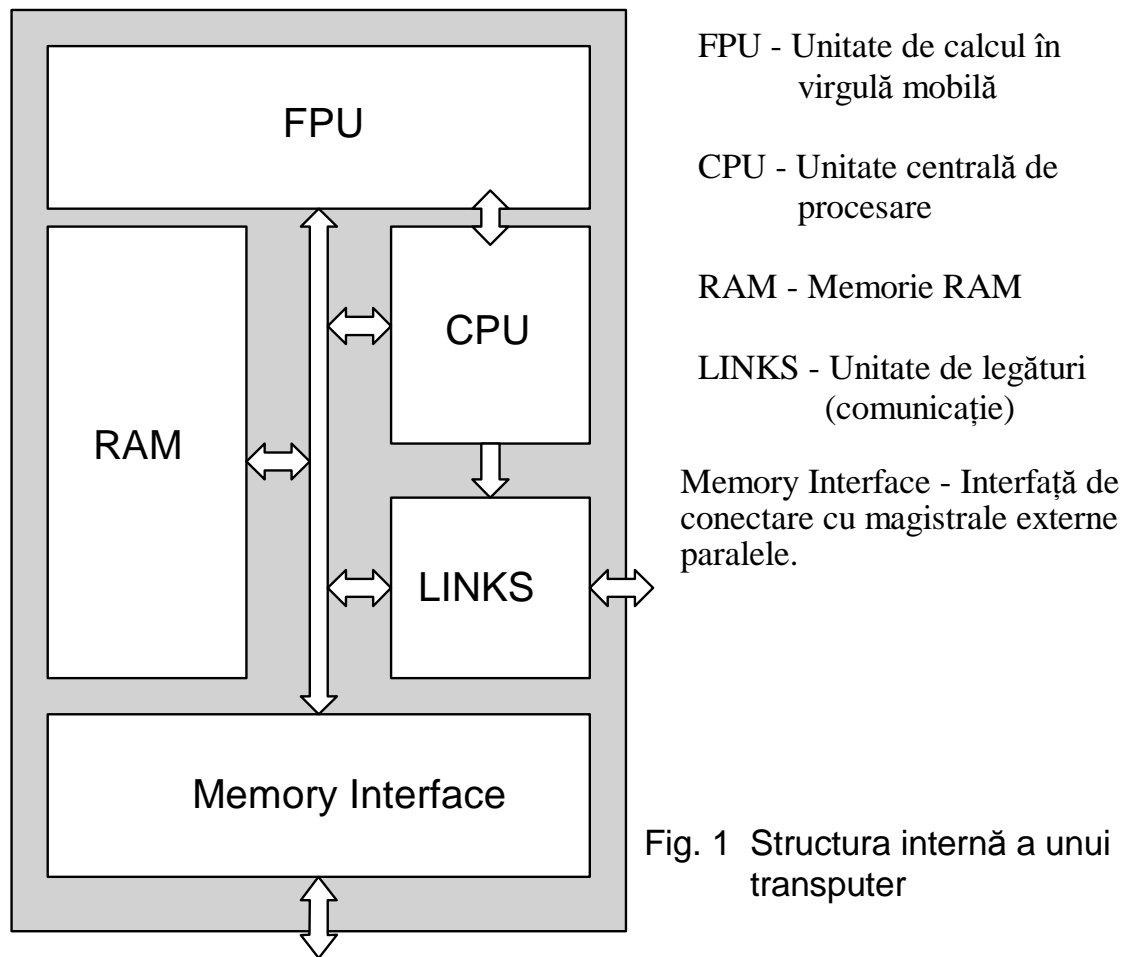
FPU

RAM

CPU

LINKS

Memory Interface

FPU - Unitate de calcul în virgulă mobilă

CPU - Unitate centrală de procesare

RAM - Memorie RAM

LINKS - Unitate de legături (comunicație)

Memory Interface - Interfață de conectare cu magistrale externe paralele.

Fig. 1 Structura internă a unui transputer